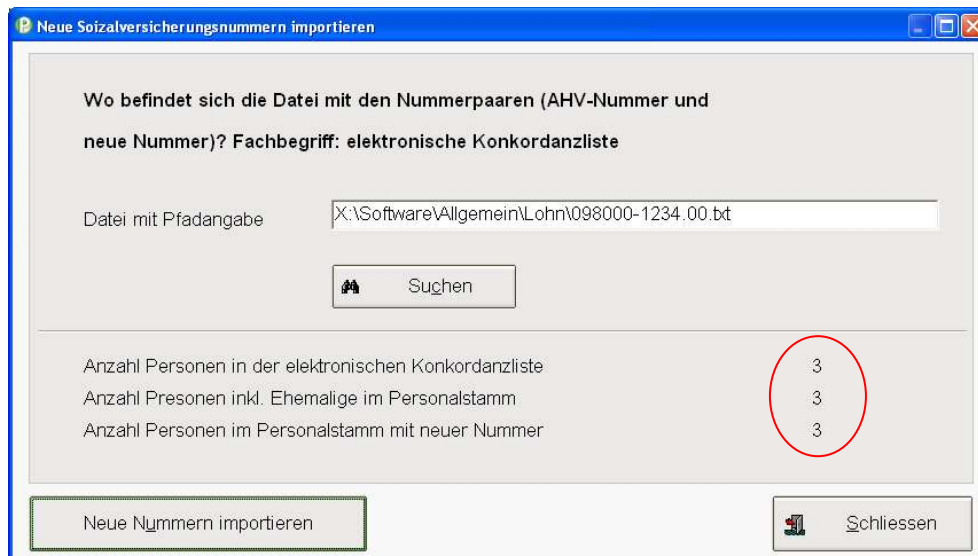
Neue Soizalversicherungsnummern importieren

Wo befindet sich die Datei mit den Nummerpaaren (AHV-Nummer und neue Nummer)? Fachbegriff: elektronische Konkordanzliste

Datei mit Pfadangabe X:\Software\Allgemein\Lohn\098000-1234.00.txt

Suchen

Anzahl Personen in der elektronischen Konkordanzliste 3
Anzahl Presonen inkl. Ehemalige im Personalstamm 3
Anzahl Personen im Personalstamm mit neuer Nummer 3

Neue Nummern importieren

Schliessen